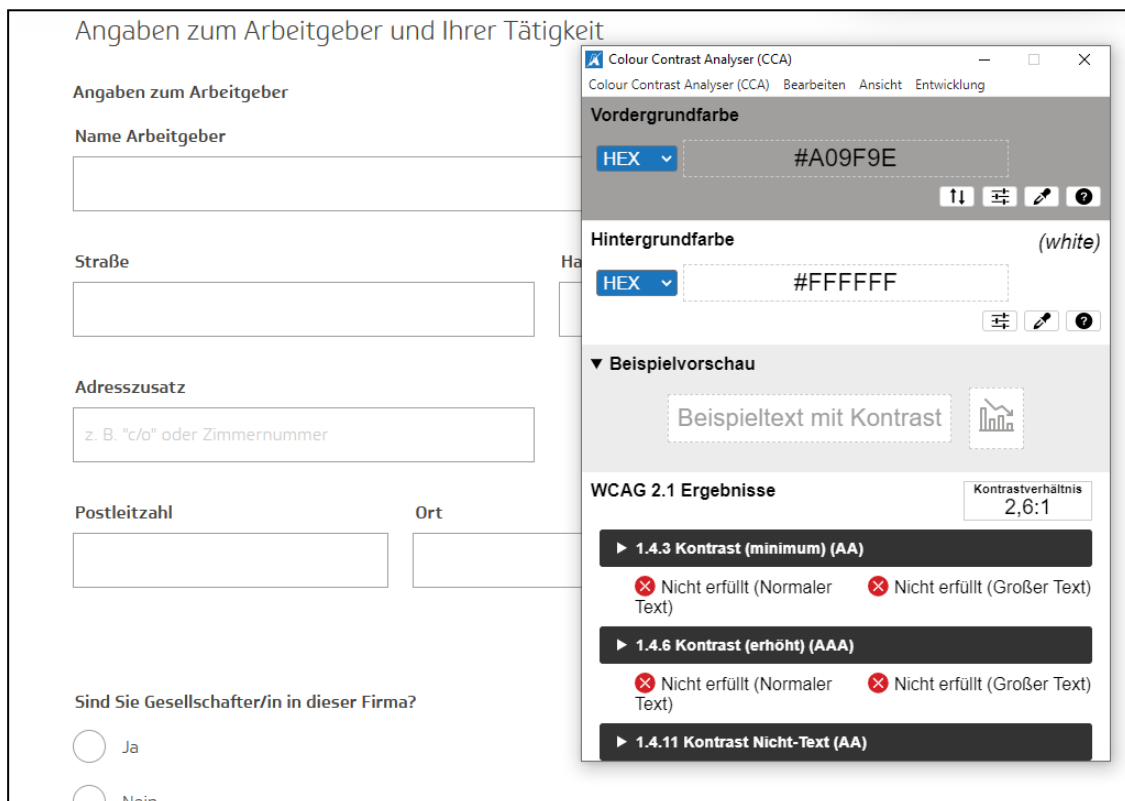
Angaben zum Arbeitgeber und Ihrer Tätigkeit

Angaben zum Arbeitgeber

Name Arbeitgeber

Straße

Ha

Adresszusatz

z. B. "c/o" oder Zimmernummer

Postleitzahl

Ort

Sind Sie Gesellschafter/in in dieser Firma?

Ja

Nein

Colour Contrast Analyser (CCA)

Colour Contrast Analyser (CCA) Bearbeiten Ansicht Entwicklung

Vordergrundfarbe

HEX

#A09F9E

Hintergrundfarbe

(white)

HEX

#FFFFFF

▼ Beispielvorschau

Beispieltext mit Kontrast

WCAG 2.1 Ergebnisse

Kontrastverhältnis
2,6:1

▶ 1.4.3 Kontrast (minimum) (AA)

Nicht erfüllt (Normaler Text)

Nicht erfüllt (Großer Text)

▶ 1.4.6 Kontrast (erhöht) (AAA)

Nicht erfüllt (Normaler Text)

Nicht erfüllt (Großer Text)

▶ 1.4.11 Kontrast Nicht-Text (AA)